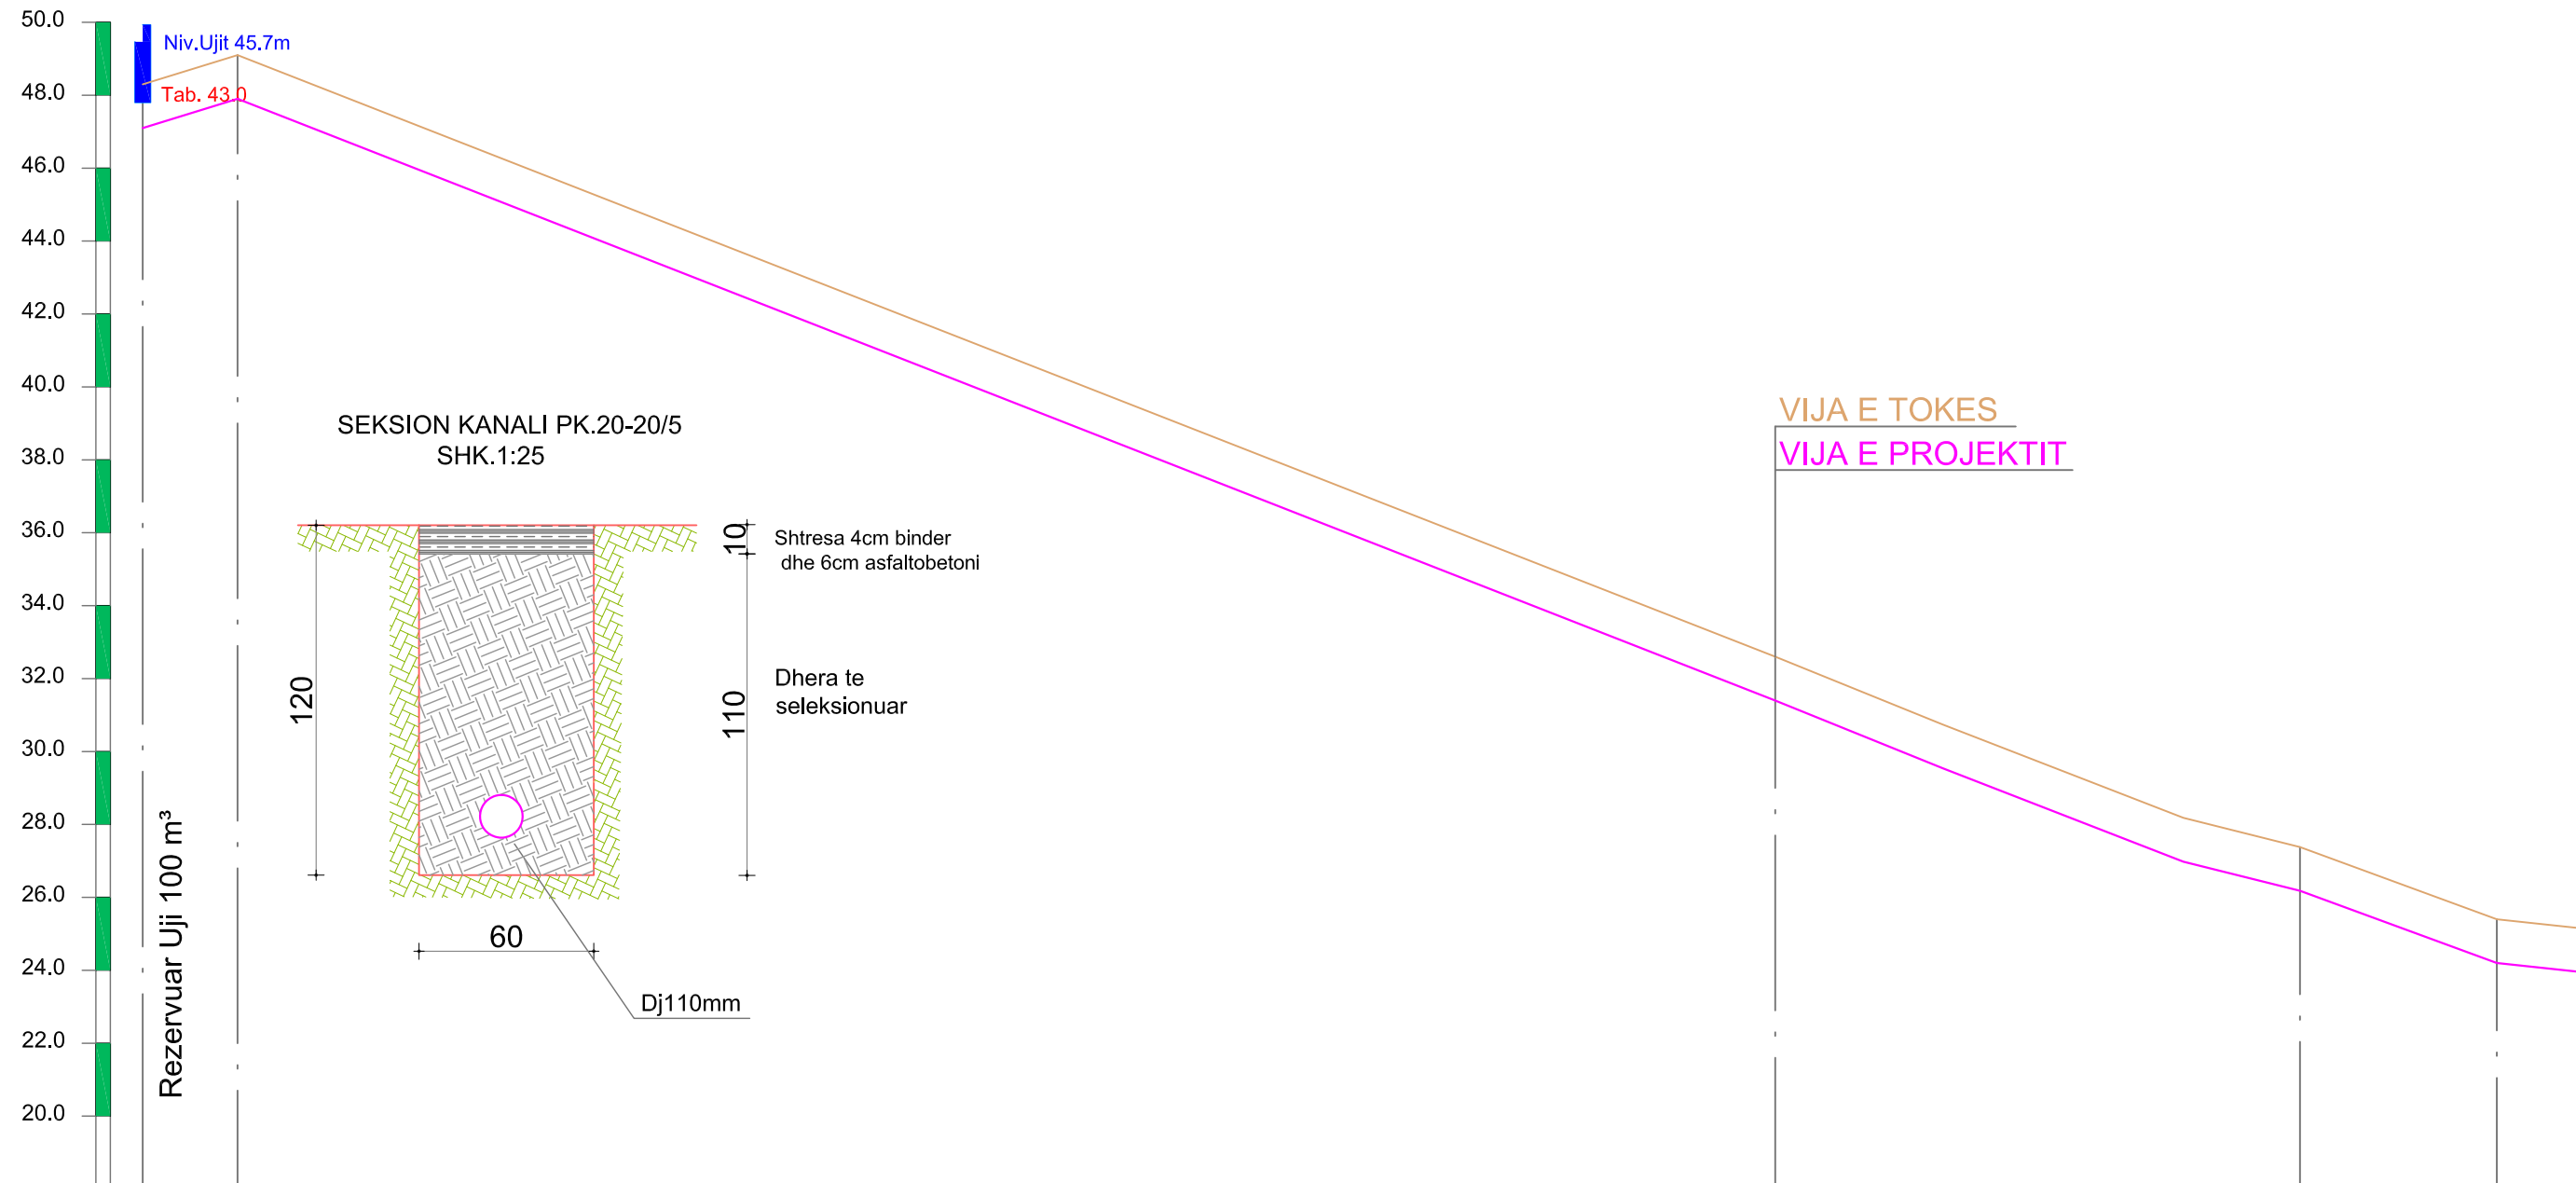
50.0
48.0
46.0
44.0
42.0
40.0
38.0
36.0
34.0
32.0
30.0
28.0
26.0
24.0
22.0
20.0

Niv.Ujit 45.7m
Tab. 43.0

Rezervuar Uji 100 m$^3$

SEKSION KANALI PK.20-20/5
SHK.1:25

10
Shtresa 4cm binder
dhe 6cm asfaltobetoni

120
110
Dhera te
seleksionuar

60
Dj110mm

VIJA E TOKES
VIJA E PROJEKTIT